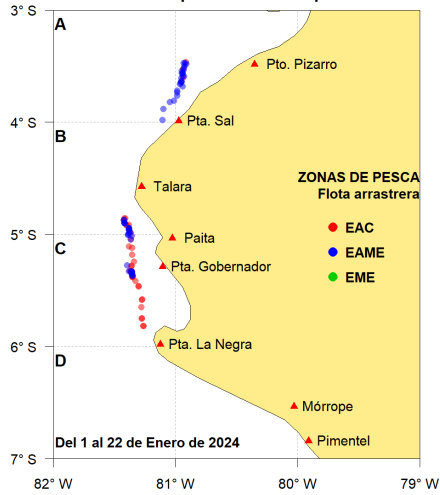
3° S
A
Pto. Pizarro
4° S
Pta. Sal
B
Talara
ZONAS DE PESCA
Flota arrastrera
5° S
Paita
C
EAC
EAME
Pta. Gobernador
EME
6° S
Pta. La Negra
D
Mórrope
Pimentel
Del 1 al 22 de Enero de 2024
7° S
82° W
81° W
80° W
79° W